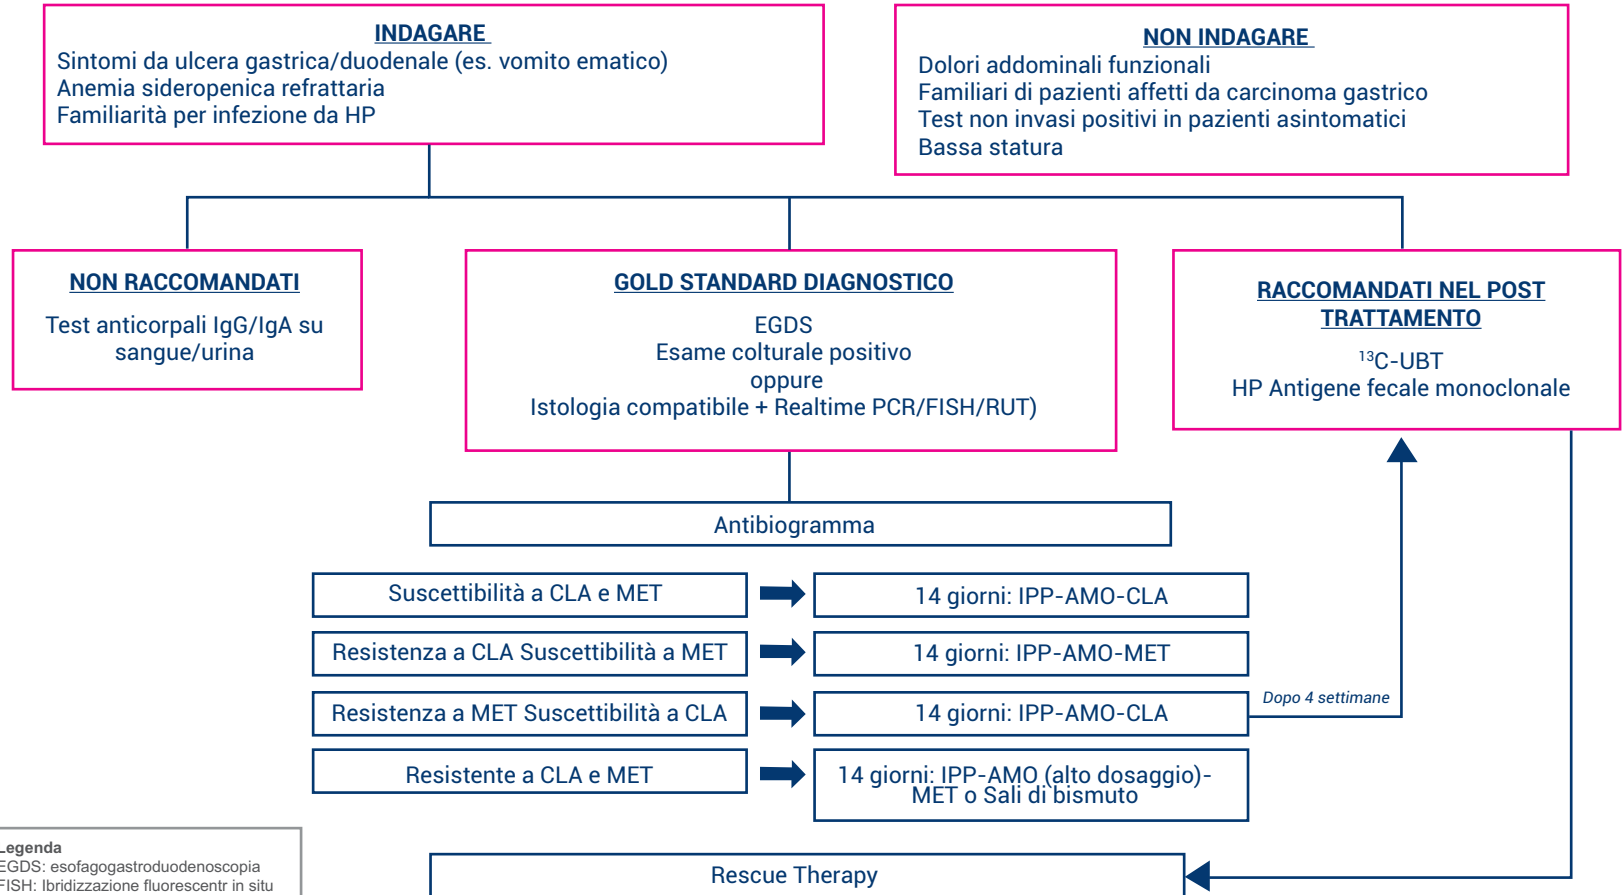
INDAGARE
Sintomi da ulcera gastrica/duodenale (es. vomito ematico)
Anemia sideropenica refrattaria
Familiarità per infezione da HP

NON INDAGARE
Dolori addominali funzionali
Familiari di pazienti affetti da carcinoma gastrico
Test non invasi positivi in pazienti asintomatici
Bassa statura

NON RACCOMANDATI
Test anticorpali IgG/IgA su sangue/urina

GOLD STANDARD DIAGNOSTICO
EGDS
Esame colturale positivo
oppure
Istologia compatibile + Realtime PCR/FISH/RUT)

RACCOMANDATI NEL POST TRATTAMENTO
$^{13}$C-UBT
HP Antigene fecale monoclonale

Antibiogramma

Suscettibilità a CLA e MET
14 giorni: IPP-AMO-CLA

Resistenza a CLA Suscettibilità a MET
14 giorni: IPP-AMO-MET

Resistenza a MET Suscettibilità a CLA
14 giorni: IPP-AMO-CLA

Dopo 4 settimane

Resistente a CLA e MET
14 giorni: IPP-AMO (alto dosaggio)-MET o Sali di bismuto

Legenda
EGDS: esofagogastroduodenoscopia
FISH: Ibridizzazione fluorescentr in situ

Rescue Therapy